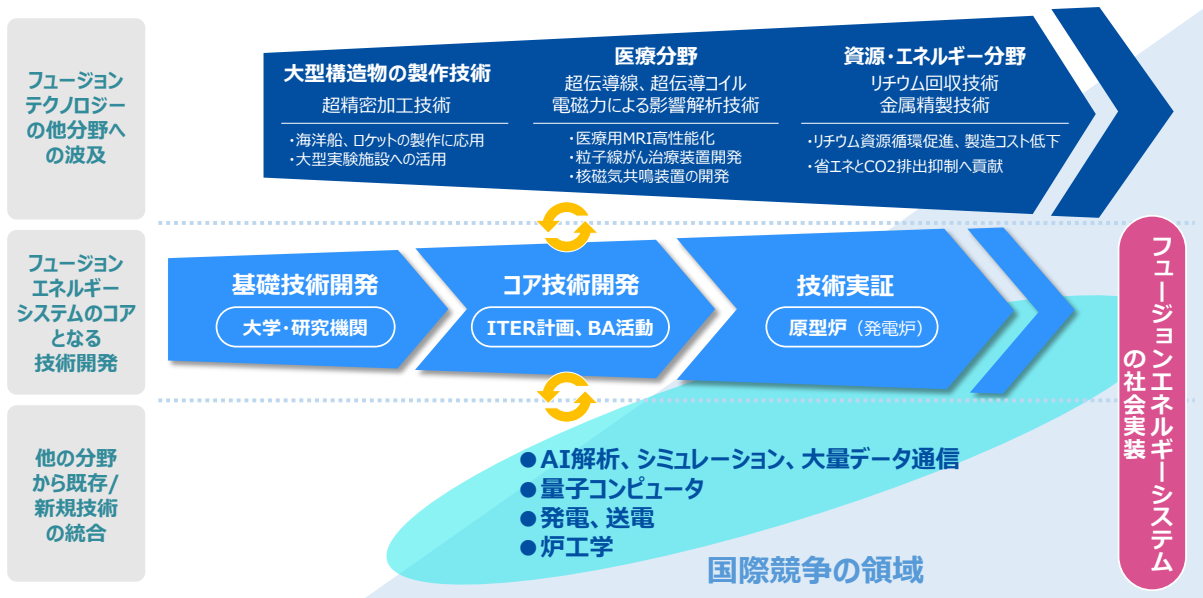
フュージョンテクノロジーの他分野への波及

大型構造物の製作技術
超精密加工技術
・海洋船、ロケットの製作に応用
・大型実験施設への活用

医療分野
超伝導線、超伝導コイル
電磁力による影響解析技術
・医療用MRI高性能化
・粒子線がん治療装置開発
・核磁気共鳴装置の開発

資源・エネルギー分野
リチウム回収技術
金属精製技術
・リチウム資源循環促進、製造コスト低下
・省エネとCO2排出抑制へ貢献

フュージョンエネルギーシステムのコアとなる技術開発

基礎技術開発
大学・研究機関

コア技術開発
ITER計画、BA活動

技術実証
原型炉（発電炉）

他の分野から既存/新規技術の統合

●AI解析、シミュレーション、大量データ通信
●量子コンピュータ
●発電、送電
●炉工学

国際競争の領域

フュージョンエネルギーシステムの社会実装